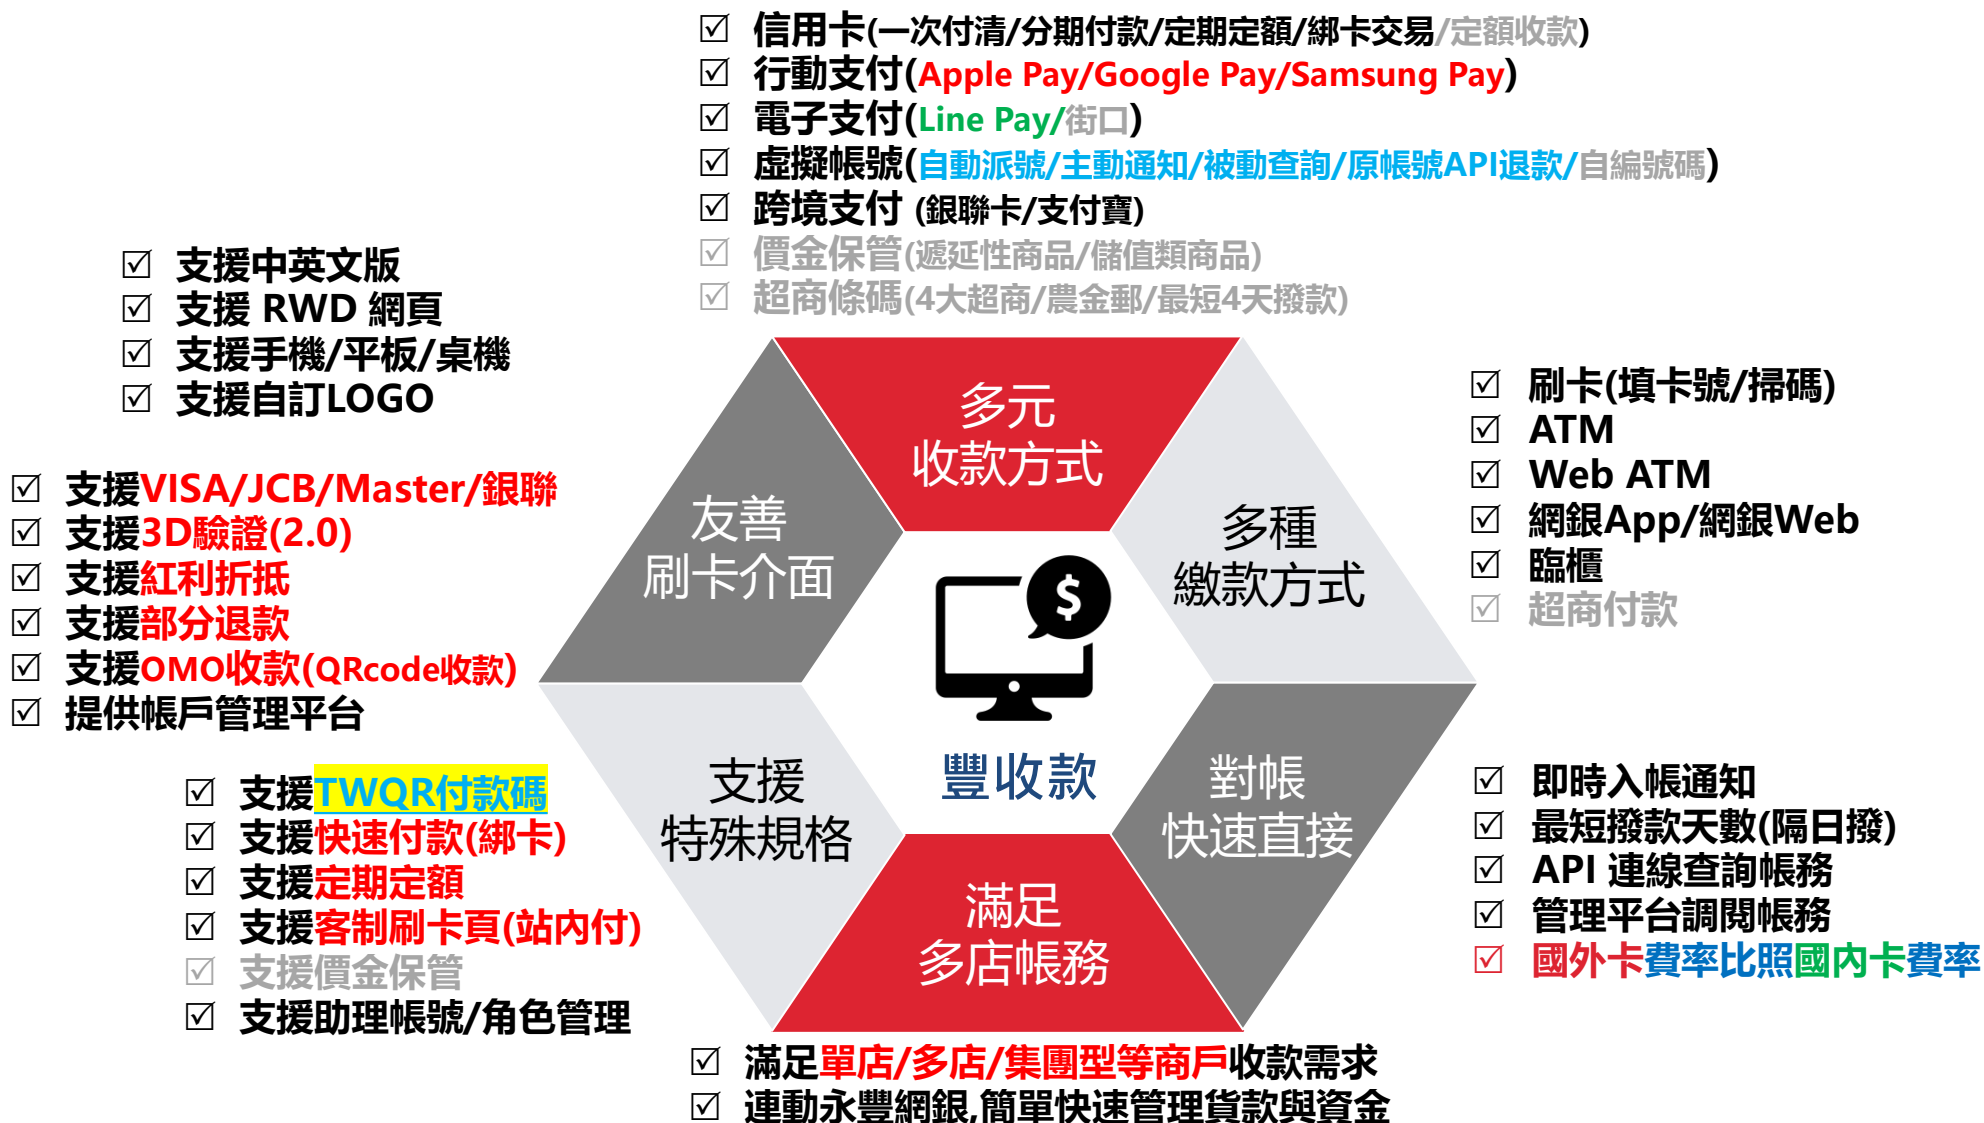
☑ 信用卡(一次付清/分期付款/定期定額/綁卡交易/定額收款)
☑ 行動支付(Apple Pay/Google Pay/Samsung Pay)
☑ 電子支付(Line Pay/街口)
☑ 虛擬帳號(自動派號/主動通知/被動查詢/原帳號API退款/自編號碼)
☑ 跨境支付 (銀聯卡/支付寶)
☑ 價金保管(遞延性商品/儲值類商品)
☑ 超商條碼(4大超商/農金郵/最短4天撥款)

☑ 支援中英文版
☑ 支援 RWD 網頁
☑ 支援手機/平板/桌機
☑ 支援自訂LOGO

☑ 支援VISA/JCB/Master/銀聯
☑ 支援3D驗證(2.0)
☑ 支援紅利折抵
☑ 支援部分退款
☑ 支援OMO收款(QRcode收款)
☑ 提供帳戶管理平台

☑ 支援TWQR付款碼
☑ 支援快速付款(綁卡)
☑ 支援定期定額
☑ 支援客制刷卡頁(站內付)
☑ 支援價金保管
☑ 支援助理帳號/角色管理

多元
收款方式

友善
刷卡介面

多種
繳款方式

支援
特殊規格

豐收款

對帳
快速直接

滿足
多店帳務

☑ 刷卡(填卡號/掃碼)
☑ ATM
☑ Web ATM
☑ 網銀App/網銀Web
☑ 臨櫃
☑ 超商付款

☑ 即時入帳通知
☑ 最短撥款天數(隔日撥)
☑ API 連線查詢帳務
☑ 管理平台調閱帳務
☑ 國外卡費率比照國內卡費率

☑ 滿足單店/多店/集團型等商戶收款需求
☑ 連動永豐網銀,簡單快速管理貨款與資金